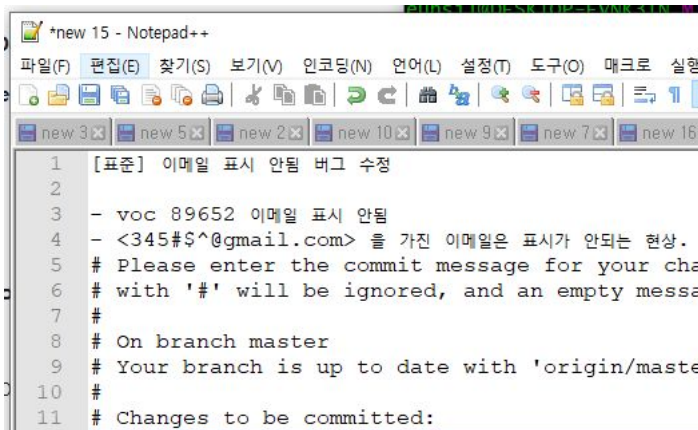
*new 15 - Notepad++

파일(F) 편집(E) 찾기(S) 보기(V) 인코딩(N) 언어(L) 설정(T) 도구(O) 매크로 실행

new 3 new 5 new 2 new 10 new 9 new 7 new 16

1 [표준] 이메일 표시 안됨 버그 수정
2
3 - voc 89652 이메일 표시 안됨
4 - <345#$^@gmail.com> 을 가진 이메일은 표시가 안되는 현상.
5 # Please enter the commit message for your cha
6 # with '#' will be ignored, and an empty messa
7 #
8 # On branch master
9 # Your branch is up to date with 'origin/maste
10 #
11 # Changes to be committed: